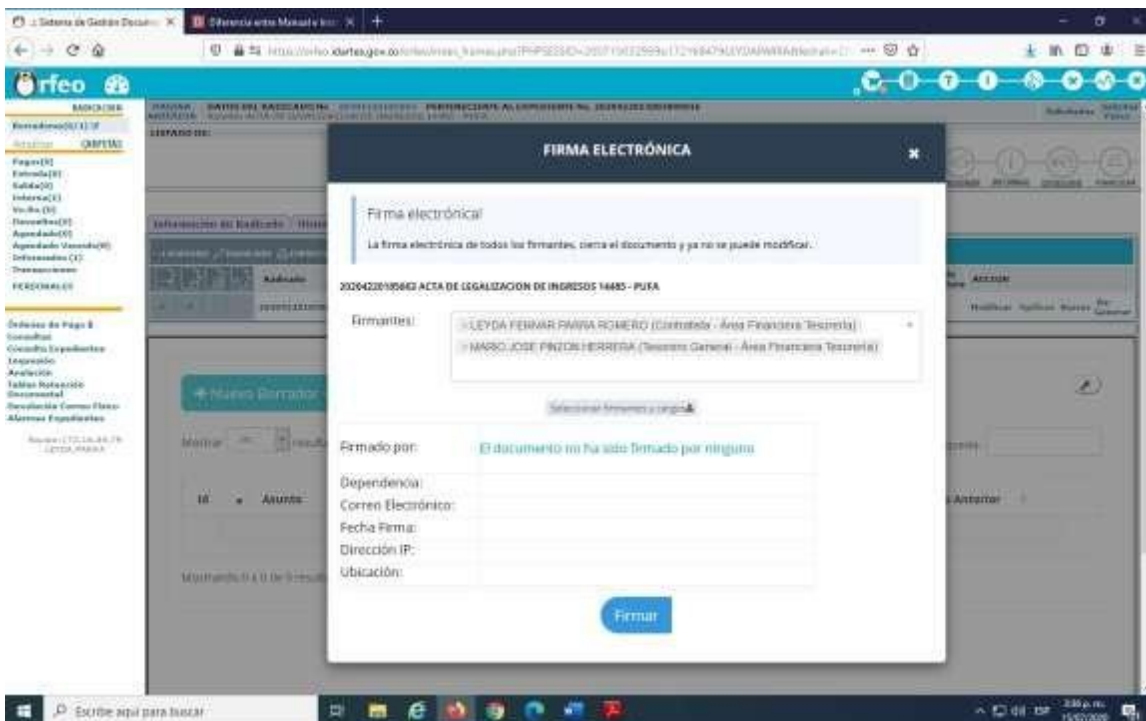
Sistema de Gestión Docum | Diferencia entre Manual y

Orfeo

RADICACION
Borradores(0)(1)
Archivar CARPETAS
Pagos(0)
Entrada(0)
Salida(0)
Interna(1)
Vo.Bo.(0)
Devueltos(0)
Agendado(0)
Agendado Vencido(0)
Informados(1)
Transacciones
PERSONALES

Órdenes de Pago
Consultas
Consulta Expedientes
Impresión
Anulación
Tablas Retención Documental
Devolución Correo Físico
Alarmas Expedientes

LEYDA PARRA

LISTADO DE:

Información del Radicado

Radicado

Acción
Modificar Aplicar Nuevo

+ Nuevo Borrador

Mostrar resultados

Id Asunto

Anterior

Mostrando 0 a 0 de 0 resultados

FIRMA ELECTRÓNICA

Firma electrónica!

La firma electrónica de todos los firmantes, cierra el documento y ya no se puede modificar.

20204220185663 ACTA DE LEGALIZACION DE INGRESOS 14485 - PUFA

Firmantes:
× LEYDA FERNAR PARRA ROMERO (Contratista - Área Financiera Tesorería)
× MARIO JOSE PINZON HERRERA (Tesorero General - Área Financiera Tesorería)

Seleccionar firmantes y cargos

Firmado por: El documento no ha sido firmado por ninguno
Dependencia:
Correo Electrónico:
Fecha Firma:
Dirección IP:
Ubicación:

Firmar

Escribe aquí para buscar